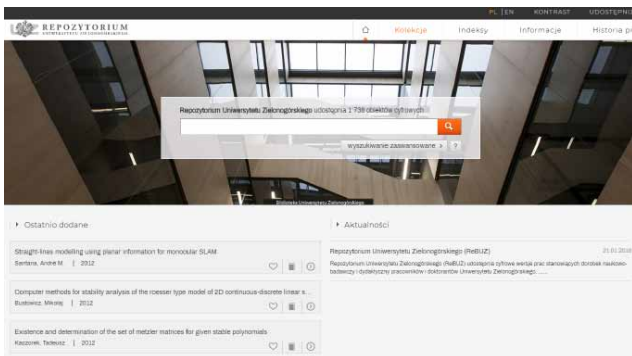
PL | EN KONTRAST UDOSTĘPNI

REPOZYTORIUM UNIWERSYTETU ZIELONOGÓRSKIEGO

Kolekcje Indeksy Informacje Historia p

Repozytorium Uniwersytetu Zielonogórskiego udostępnia 1 738 obiektów cyfrowych

wyszukiwanie zaawansowane > ?

Biblioteka Uniwersytetu Zielonogórskiego

Ostatnio dodane

Straight-lines modelling using planar information for monocular SLAM
Santana, André M. | 2012

Computer methods for stability analysis of the roesser type model of 2D continuous-discrete linear s...
Busłowicz, Mikołaj | 2012

Existence and determination of the set of metzler matrices for given stable polynomials
Kaczorek, Tadeusz | 2012

Aktualności

Repozytorium Uniwersytetu Zielonogórskiego (ReBUZ)
21.01.2016

Repozytorium Uniwersytetu Zielonogórskiego (ReBUZ) udostępnia cyfrowe wersje prac stanowiących dorobek naukowo-badawczy i dydaktyczny pracowników i doktorantów Uniwersytetu Zielonogórskiego. ......